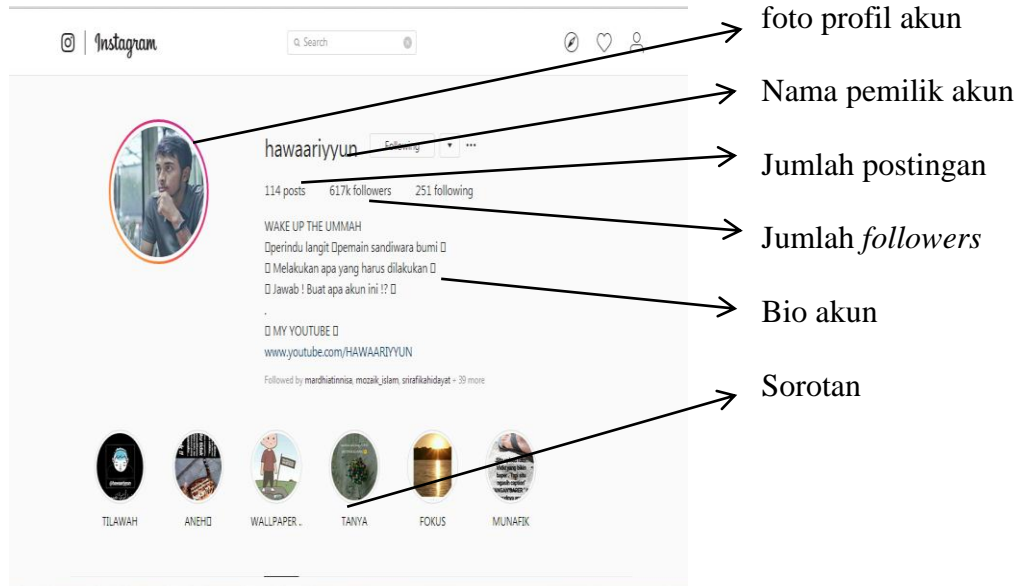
Instagram

Search

foto profil akun

Nama pemilik akun

hawaariyyun Following

Jumlah postingan

114 posts 617k followers 251 following

Jumlah *followers*

WAKE UP THE UMMAH
□perindu langit □pemain sandiwara bumi □
□ Melakukan apa yang harus dilakukan □
□ Jawab ! Buat apa akun ini !? □
.
□ MY YOUTUBE □
www.youtube.com/HAWAARIYYUN

Bio akun

Followed by mardhiatinnisa, mozaik_islam, srirafikahidayat + 39 more

Sorotan

TILAWAH ANEH□ WALLPAPER .. TANYA FOKUS MUNAFIK